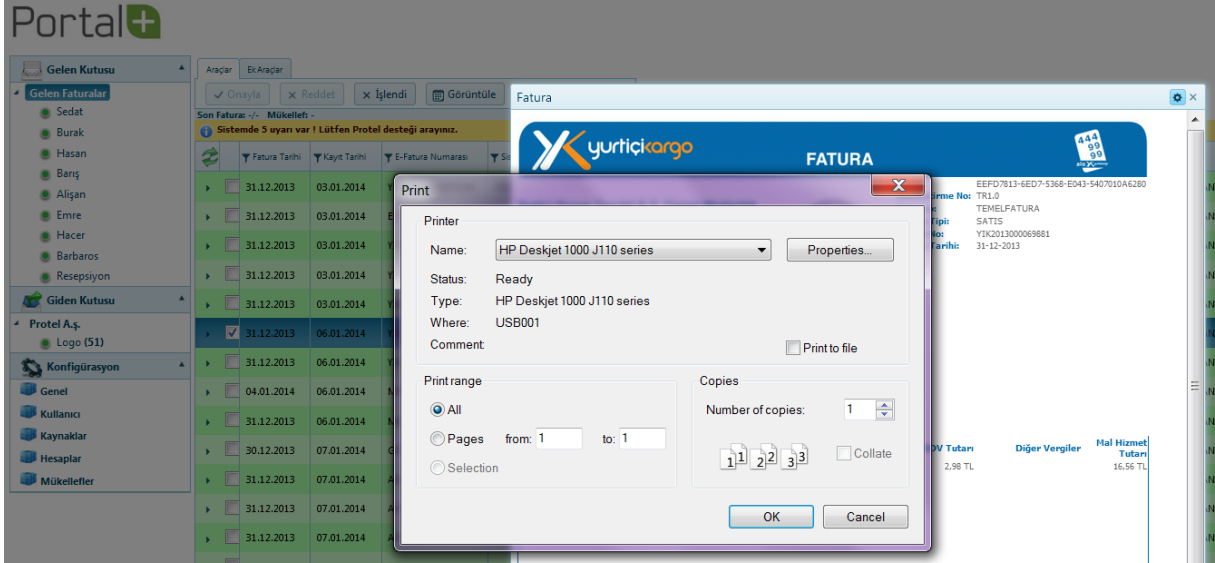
Portal+

Gelen Kutusu
Gelen Faturalar
Sedat
Burak
Hasan
Barış
Alişan
Emre
Hacer
Barbaros
Resepsiyon
Giden Kutusu
Protel A.Ş.
Logo (51)
Konfigürasyon
Genel
Kullanıcı
Kaynaklar
Hesaplar
Mükellefler

Araçlar | Ek Araçlar
Onayla | Reddet | İşlendi | Görüntüle
Son Fatura: -/- Mükellefi -
Sistemde 5 uyarı var ! Lütfen Protel desteği arayınız.

| Fatura Tarihi | Kayıt Tarihi | E-Fatura Numarası |
|---|---|---|
| 31.12.2013 | 03.01.2014 | |
| 31.12.2013 | 03.01.2014 | |
| 31.12.2013 | 03.01.2014 | |
| 31.12.2013 | 03.01.2014 | |
| 31.12.2013 | 03.01.2014 | |
| 31.12.2013 | 06.01.2014 | |
| 31.12.2013 | 06.01.2014 | |
| 04.01.2014 | 06.01.2014 | |
| 31.12.2013 | 06.01.2014 | |
| 30.12.2013 | 07.01.2014 | |
| 31.12.2013 | 07.01.2014 | |
| 31.12.2013 | 07.01.2014 | |
| 31.12.2013 | 07.01.2014 | |

Fatura
yurtiçikargo
FATURA
444 99 99
EEFD7813-6ED7-5368-E043-5407010A6280
TR1.0
TEMELFATURA
SATIS
YIK2013000069881
31-12-2013
KDV Tutarı | Diğer Vergiler | Mal Hizmet Tutarı
2,98 TL | 16,56 TL

Print
Printer
Name: HP Deskjet 1000 J110 series
Properties...
Status: Ready
Type: HP Deskjet 1000 J110 series
Where: USB001
Comment
Print to file
Print range
All
Pages from: 1 to: 1
Selection
Copies
Number of copies: 1
1 1 2 2 3 3
Collate
OK
Cancel